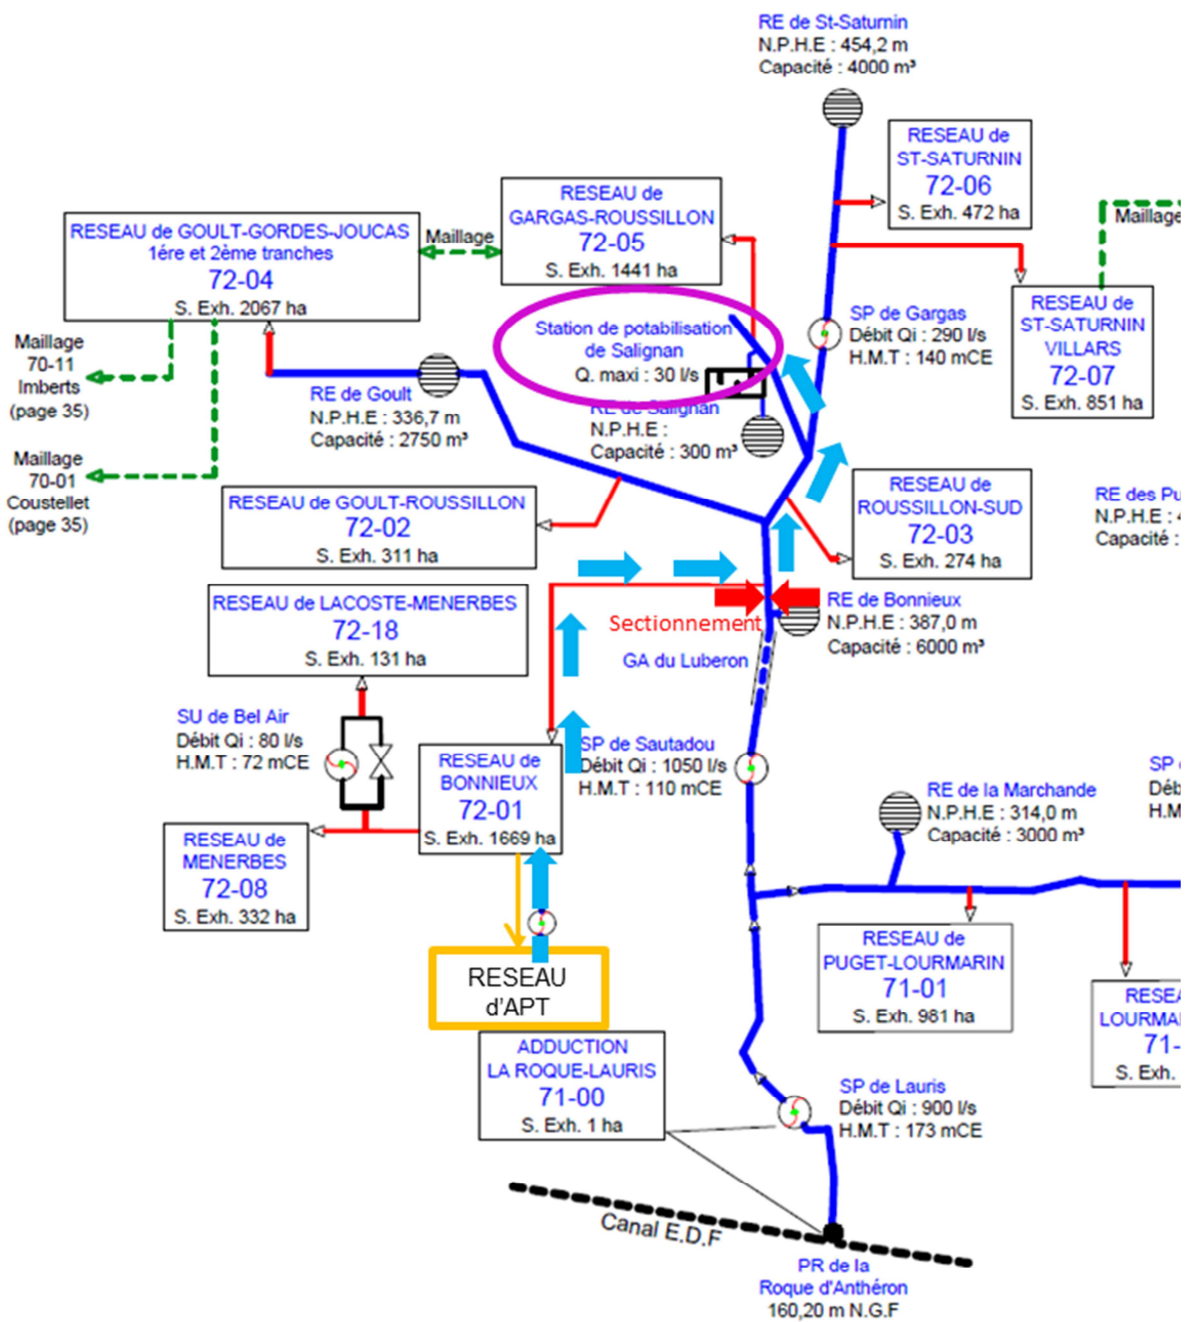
RE de St-Saturnin
N.P.H.E : 454,2 m
Capacité : 4000 m³

RESEAU de ST-SATURNIN
72-06
S. Exh. 472 ha

Maillage

RESEAU de GARGAS-ROUSSILLON
72-05
S. Exh. 1441 ha

RESEAU de GOULT-GORDES-JOUCAS
1ére et 2ème tranches
72-04
S. Exh. 2067 ha

Maillage

Station de potabilisation de Salignan
Q. maxi : 30 l/s

SP de Gargas
Débit Qi : 290 l/s
H.M.T : 140 mCE

RESEAU de ST-SATURNIN VILLARS
72-07
S. Exh. 851 ha

Maillage
70-11
Imberts
(page 35)

RE de Goult
N.P.H.E : 336,7 m
Capacité : 2750 m³

RE de Salignan
N.P.H.E :
Capacité : 300 m³

Maillage
70-01
Coustellet
(page 35)

RESEAU de GOULT-ROUSSILLON
72-02
S. Exh. 311 ha

RESEAU de ROUSSILLON-SUD
72-03
S. Exh. 274 ha

RE des Pu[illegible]
N.P.H.E : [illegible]
Capacité : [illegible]

RESEAU de LACOSTE-MENERBES
72-18
S. Exh. 131 ha

Sectionnement

RE de Bonnieux
N.P.H.E : 387,0 m
Capacité : 6000 m³

GA du Luberon

SU de Bel Air
Débit Qi : 80 l/s
H.M.T : 72 mCE

RESEAU de BONNIEUX
72-01
S. Exh. 1669 ha

SP de Sautadou
Débit Qi : 1050 l/s
H.M.T : 110 mCE

RE de la Marchande
N.P.H.E : 314,0 m
Capacité : 3000 m³

SP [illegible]
Déb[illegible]
H.M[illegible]

RESEAU de MENERBES
72-08
S. Exh. 332 ha

RESEAU d'APT

RESEAU de PUGET-LOURMARIN
71-01
S. Exh. 981 ha

RESEA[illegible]
LOURMA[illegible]
71-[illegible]
S. Exh. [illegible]

ADDUCTION LA ROQUE-LAURIS
71-00
S. Exh. 1 ha

SP de Lauris
Débit Qi : 900 l/s
H.M.T : 173 mCE

Canal E.D.F

PR de la Roque d'Anthéron
160,20 m N.G.F